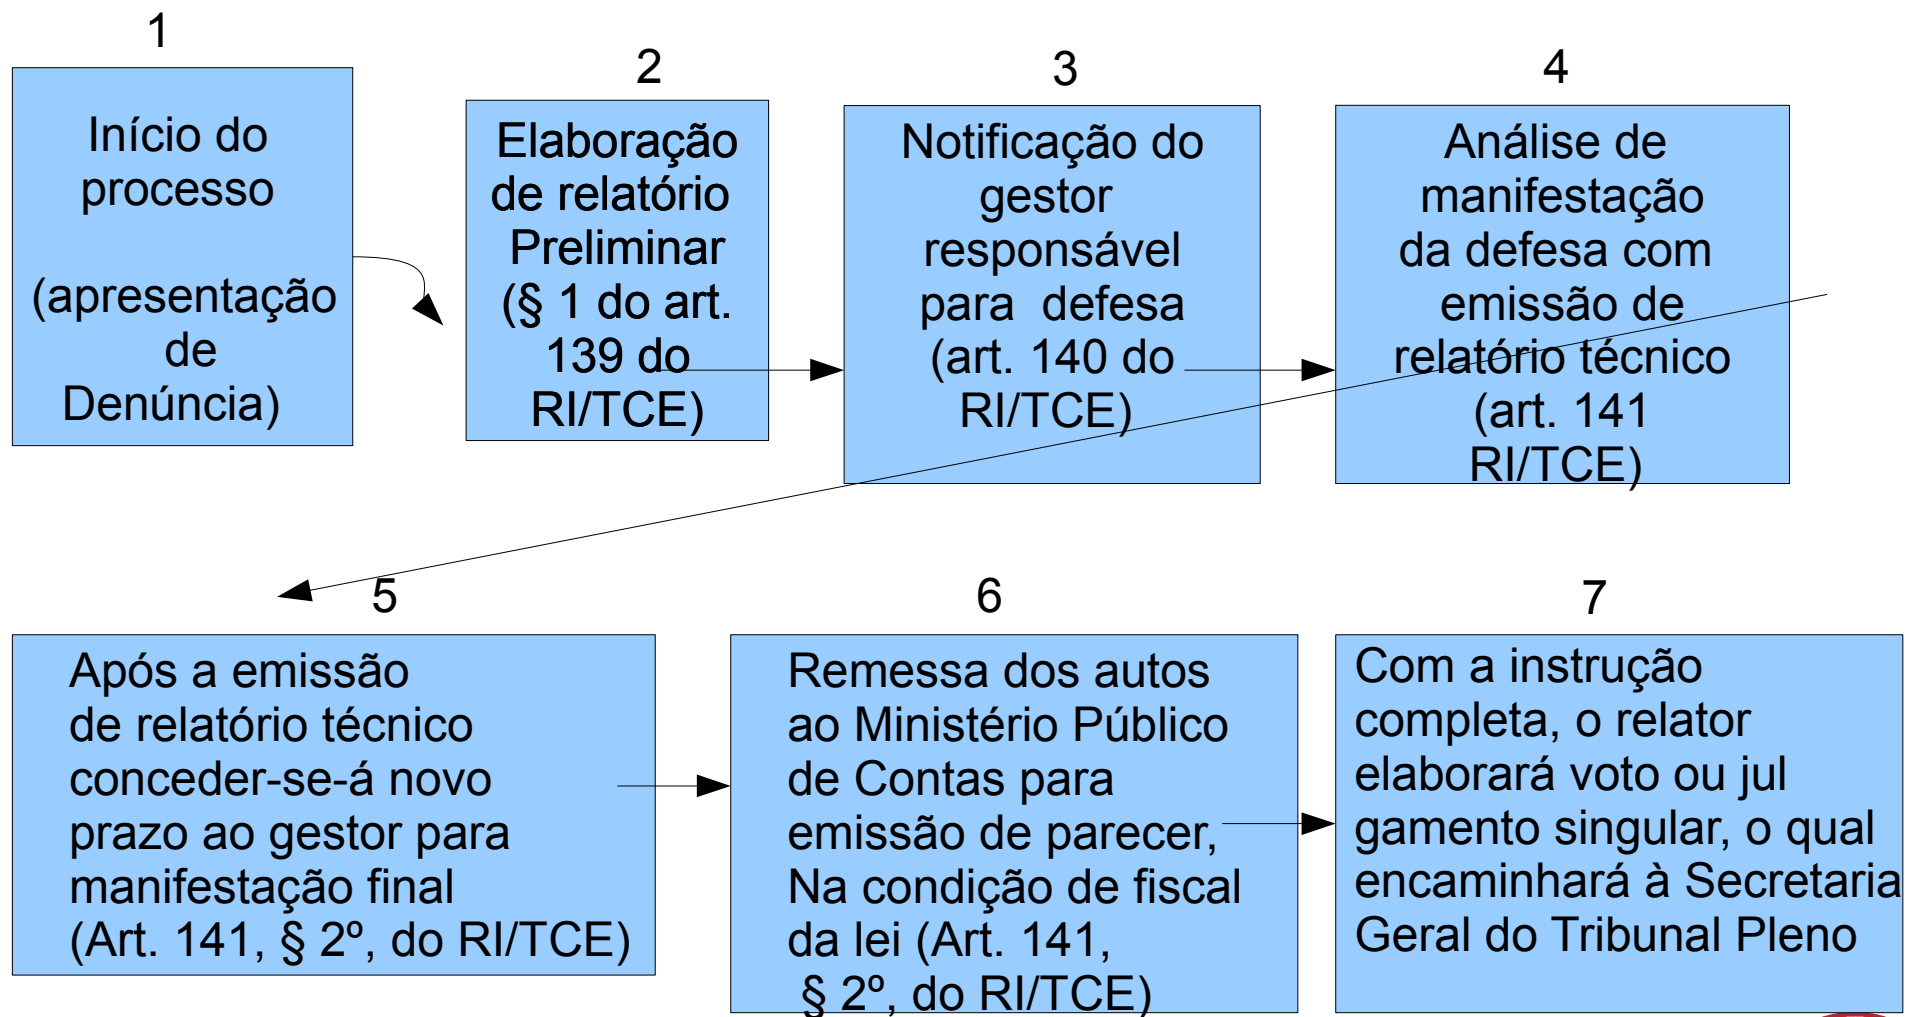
1

Início do processo

(apresentação de Denúncia)

2

Elaboração de relatório Preliminar (§ 1 do art. 139 do RI/TCE)

3

Notificação do gestor responsável para defesa (art. 140 do RI/TCE)

4

Análise de manifestação da defesa com emissão de relatório técnico (art. 141 RI/TCE)

5

Após a emissão de relatório técnico conceder-se-á novo prazo ao gestor para manifestação final (Art. 141, § 2º, do RI/TCE)

6

Remessa dos autos ao Ministério Público de Contas para emissão de parecer, Na condição de fiscal da lei (Art. 141, § 2º, do RI/TCE)

7

Com a instrução completa, o relator elaborará voto ou jul gamento singular, o qual encaminhará à Secretaria Geral do Tribunal Pleno